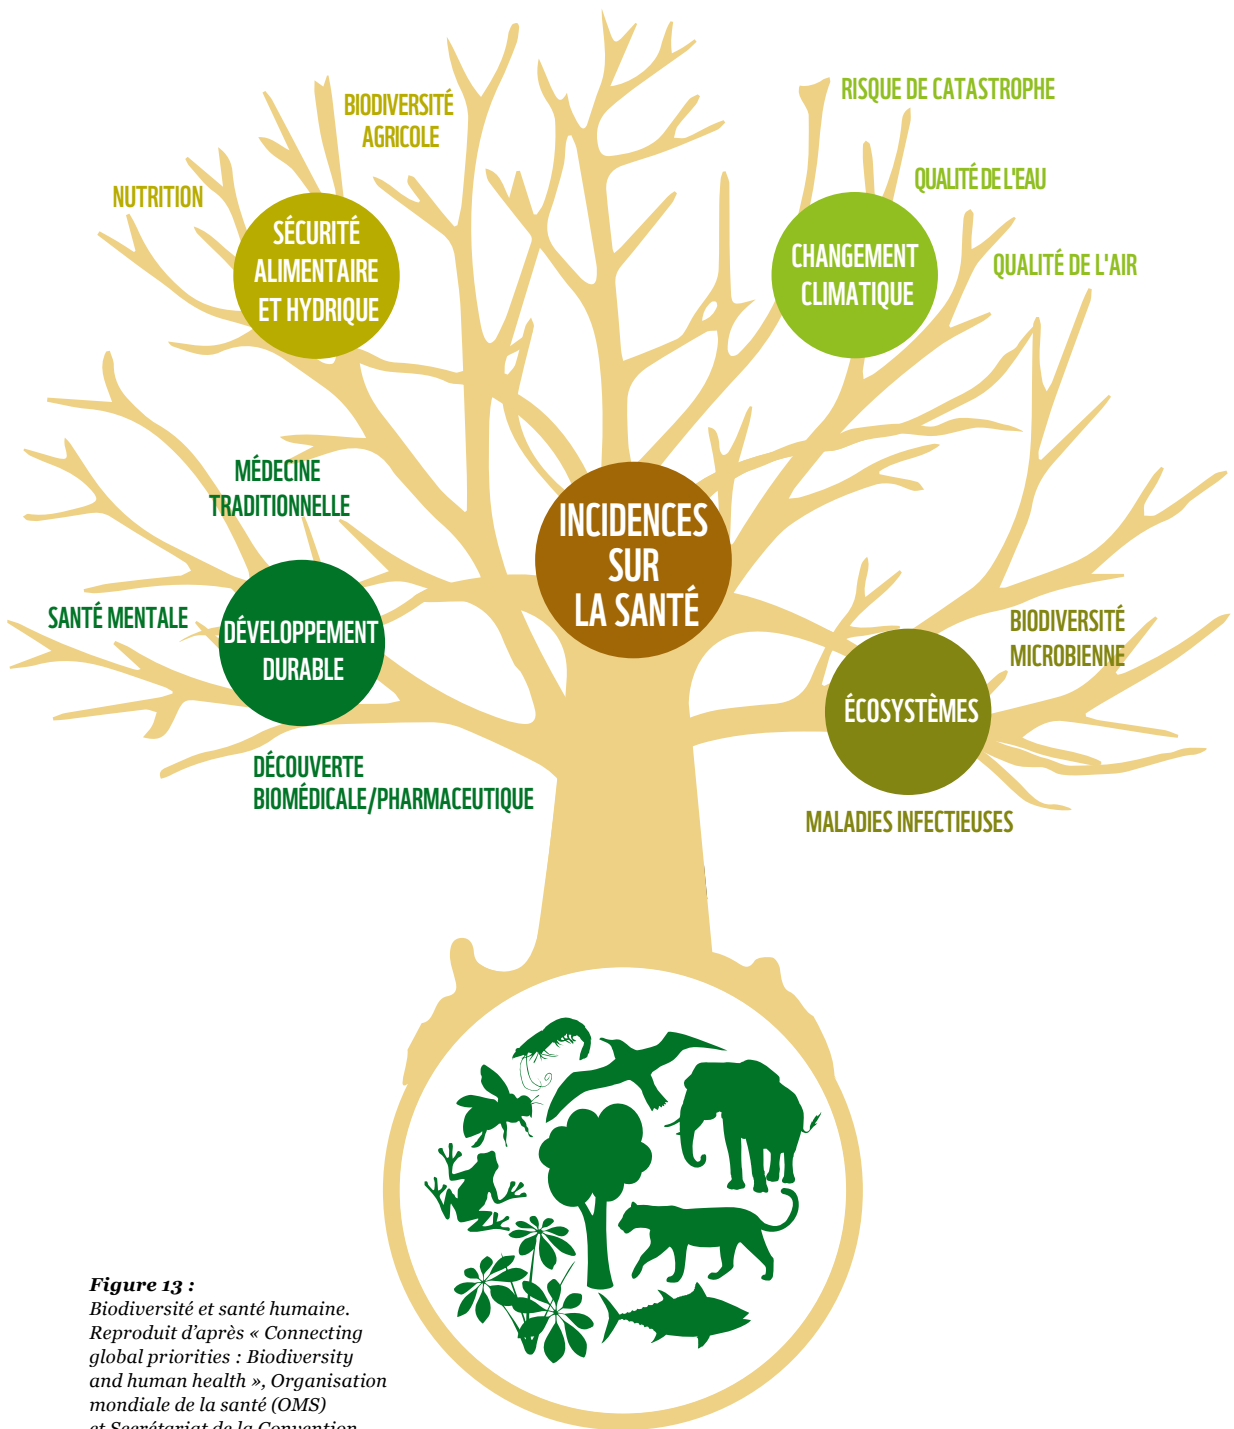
BIODIVERSITÉ AGRICOLE

NUTRITION

SÉCURITÉ ALIMENTAIRE ET HYDRIQUE

RISQUE DE CATASTROPHE

QUALITÉ DE L'EAU

CHANGEMENT CLIMATIQUE

QUALITÉ DE L'AIR

MÉDECINE TRADITIONNELLE

INCIDENCES SUR LA SANTÉ

SANTÉ MENTALE

DÉVELOPPEMENT DURABLE

BIODIVERSITÉ MICROBIENNE

ÉCOSYSTÈMES

DÉCOUVERTE BIOMÉDICALE/PHARMACEUTIQUE

MALADIES INFECTIEUSES

*Figure 13 :*
*Biodiversité et santé humaine. Reproduit d'après « Connecting global priorities : Biodiversity and human health », Organisation mondiale de la santé (OMS)*
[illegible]